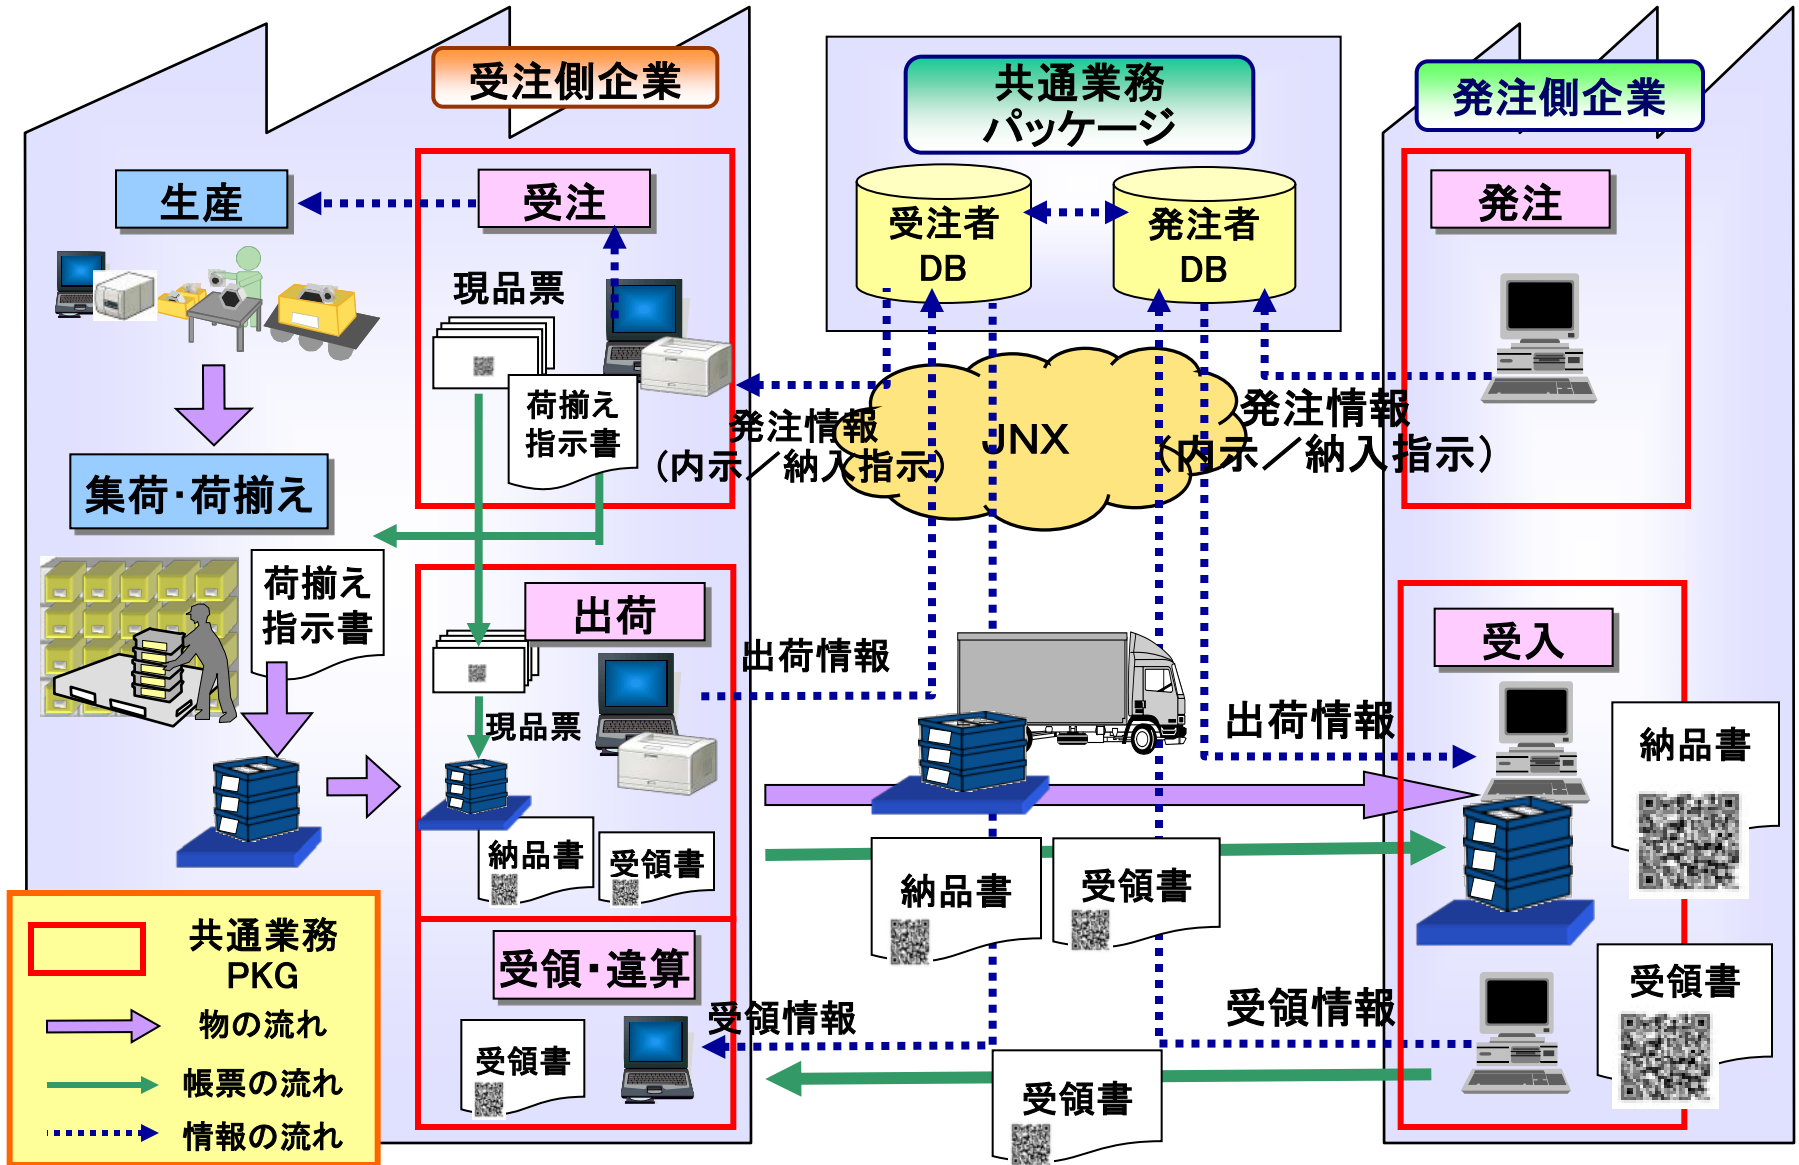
受注側企業

共通業務
パッケージ

発注側企業

生産

受注

受注者
DB

発注者
DB

発注

現品票

荷揃え
指示書

発注情報
（内示／納入指示）

JNX

発注情報
（内示／納入指示）

集荷·荷揃え

荷揃え
指示書

出荷

出荷情報

現品票

出荷情報

受入

納品書

納品書

受領書

納品書

受領書

受領·違算

受領情報

受領情報

受領書

受領書

受領書

共通業務
PKG

物の流れ

帳票の流れ

情報の流れ